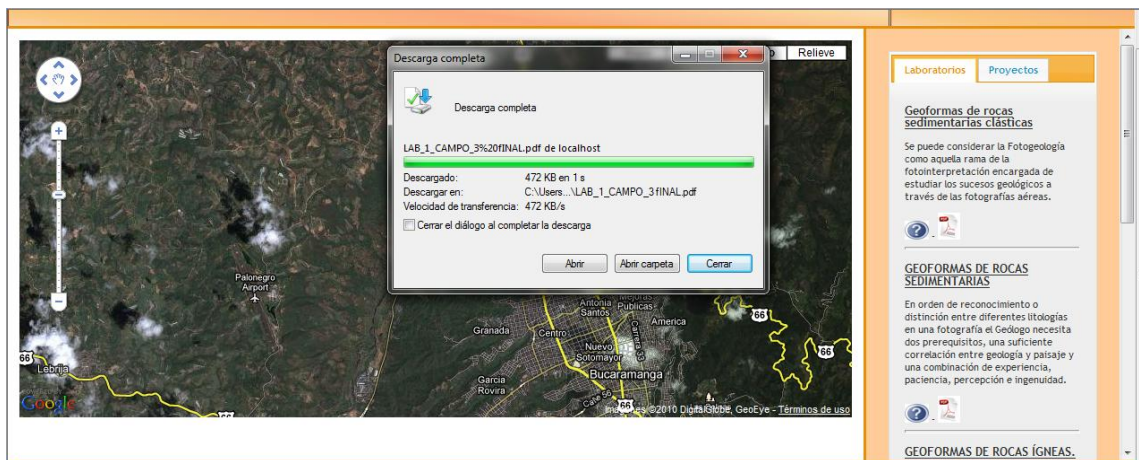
Relieve

Descarga completa

Descarga completa

LAB_1_CAMPO_3%20fINAL.pdf de localhost

Descargado: 472 KB en 1 s
Descargar en: C:\Users...\LAB_1_CAMPO_3 fINAL.pdf
Velocidad de transferencia: 472 KB/s

Cerrar el diálogo al completar la descarga

Abrir
Abrir carpeta
Cerrar

Palonegro Airport
Antonia Santos
Mejoras Publicas
Granada
Centro
America
Nuevo Sotomayor
Bucaramanga
Garcia Rovira
Lebrija
66
Google
Imágenes ©2010 DigitalGlobe, GeoEye - Términos de uso

Laboratorios
Proyectos

Geoformas de rocas sedimentarias clásticas

Se puede considerar la Fotogeología como aquella rama de la fotointerpretación encargada de estudiar los sucesos geológicos a través de las fotografías aéreas.

GEOFORMAS DE ROCAS SEDIMENTARIAS

En orden de reconocimiento o distinción entre diferentes litologías en una fotografía el Geólogo necesita dos prerequisitos, una suficiente correlación entre geología y paisaje y una combinación de experiencia, paciencia, percepción e ingenuidad.

GEOFORMAS DE ROCAS ÍGNEAS.